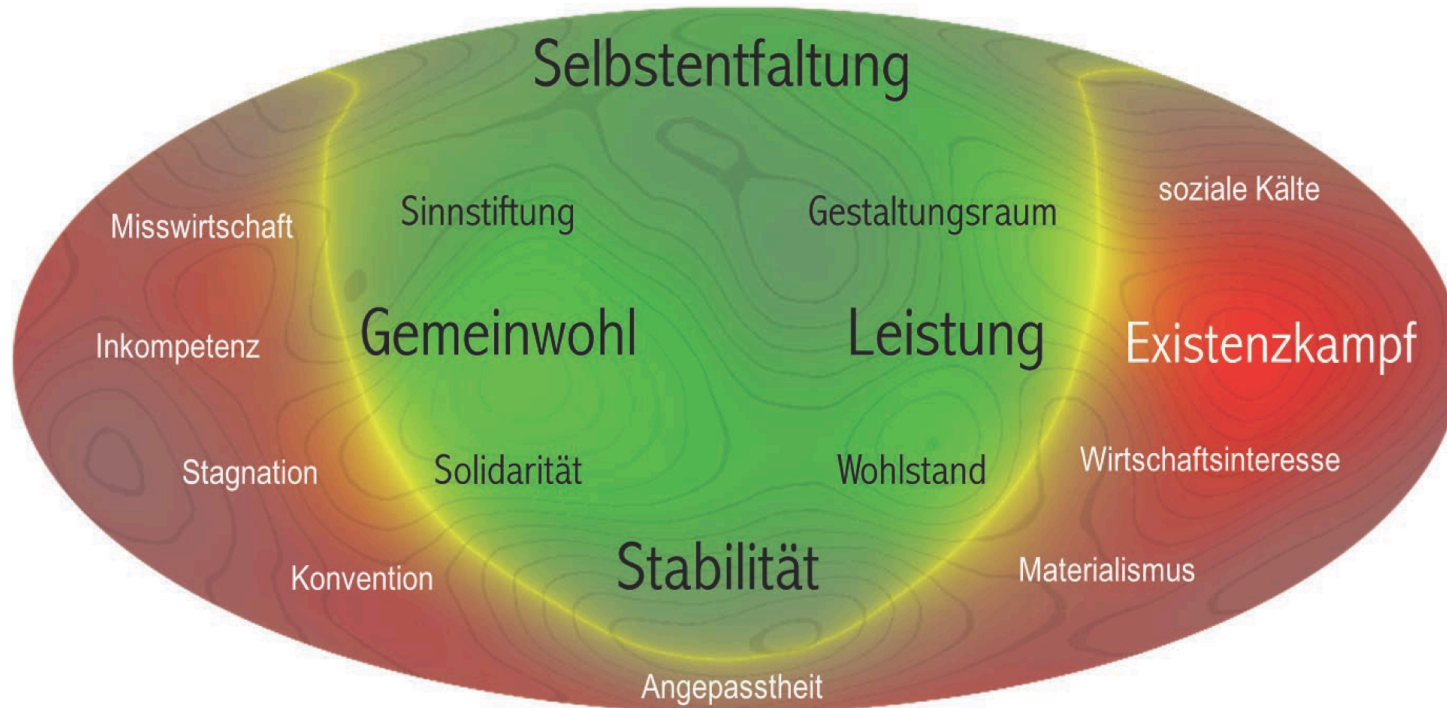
Selbstentfaltung

soziale Kälte

Misswirtschaft

Sinnstiftung

Gestaltungsraum

Inkompetenz

Gemeinwohl

Leistung

Existenzkampf

Stagnation

Solidarität

Wohlstand

Wirtschaftsinteresse

Konvention

Stabilität

Materialismus

Angepasstheit